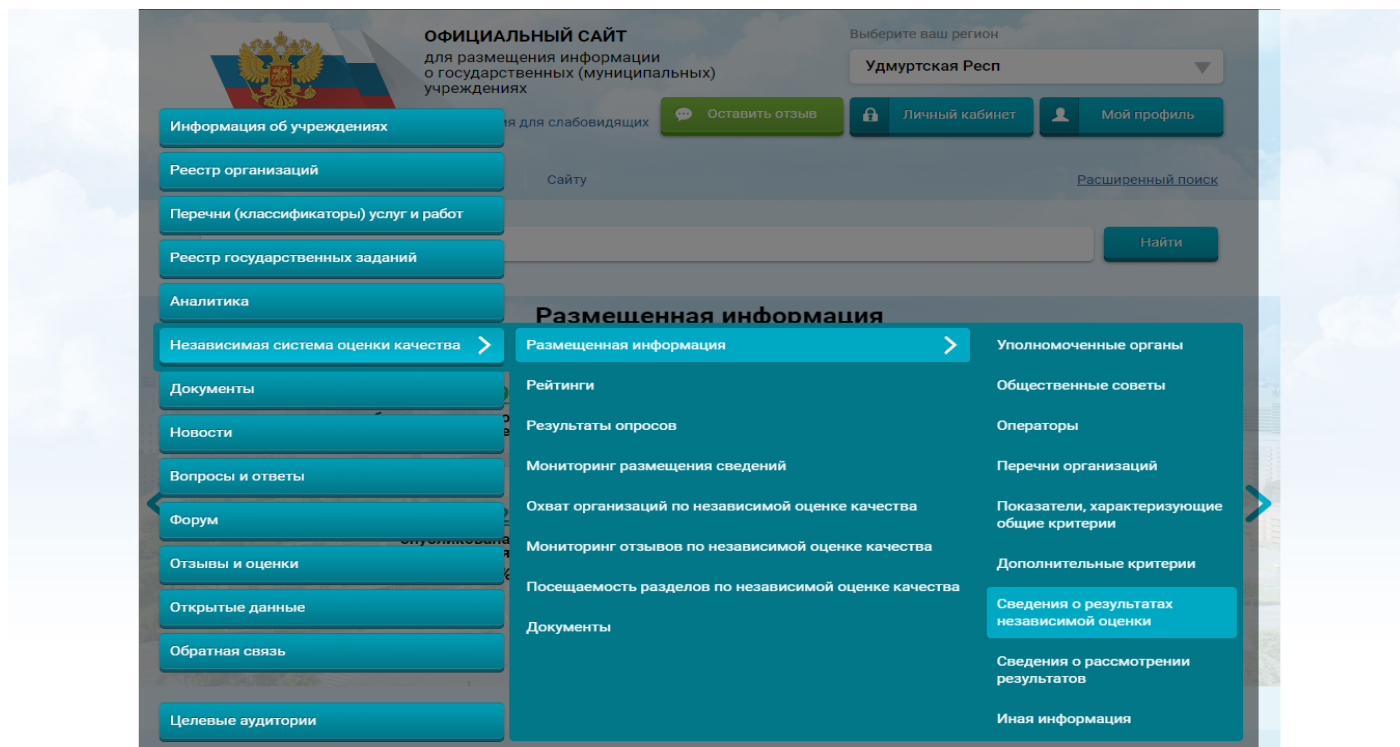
ОФИЦИАЛЬНЫЙ САЙТ
для размещения информации о государственных (муниципальных) учреждениях

Выберите ваш регион
Удмуртская Респ

ия для слабовидящих
Оставить отзыв
Личный кабинет
Мой профиль

Сайту
Расширенный поиск
Найти

Размещенная информация

Информация об учреждениях
Реестр организаций
Перечни (классификаторы) услуг и работ
Реестр государственных заданий
Аналитика
Независимая система оценки качества
Документы
Новости
Вопросы и ответы
Форум
Отзывы и оценки
Открытые данные
Обратная связь
Целевые аудитории

Размещенная информация
Рейтинги
Результаты опросов
Мониторинг размещения сведений
Охват организаций по независимой оценке качества
Мониторинг отзывов по независимой оценке качества
Посещаемость разделов по независимой оценке качества
Документы

Уполномоченные органы
Общественные советы
Операторы
Перечни организаций
Показатели, характеризующие общие критерии
Дополнительные критерии
Сведения о результатах независимой оценки
Сведения о рассмотрении результатов
Иная информация